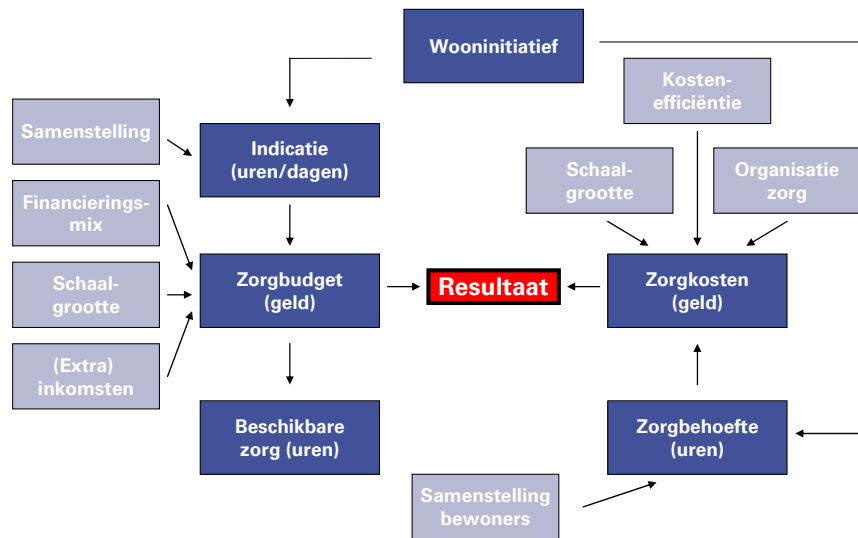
Wooninitiatief

Samenstelling

Indicatie (uren/dagen)

Kosten-efficiëntie

Schaal-grootte

Organisatie zorg

Financierings-mix

Schaal-grootte

Zorgbudget (geld)

Resultaat

Zorgkosten (geld)

(Extra) inkomsten

Beschikbare zorg (uren)

Zorgbehoefte (uren)

Samenstelling bewoners